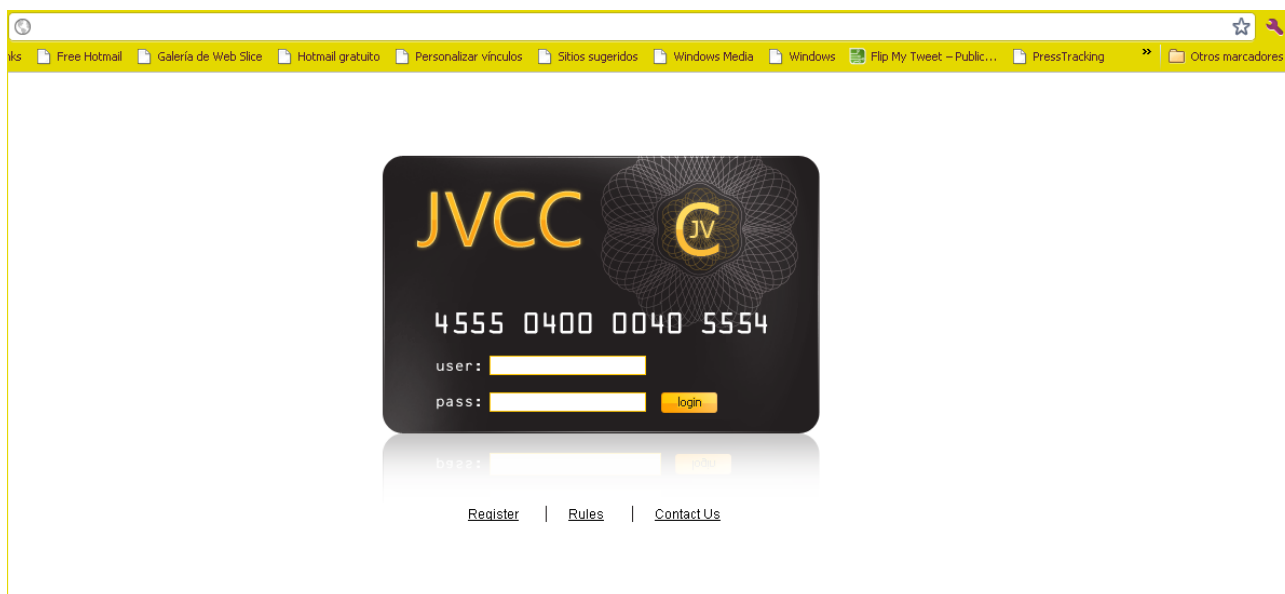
nks Free Hotmail Galería de Web Slice Hotmail gratuito Personalizar vínculos Sitios sugeridos Windows Media Windows Flip My Tweet – Public... PressTracking » Otros marcadores

JVCC

JV

4555 0400 0040 5554

user:

pass: login

Register | Rules | Contact Us